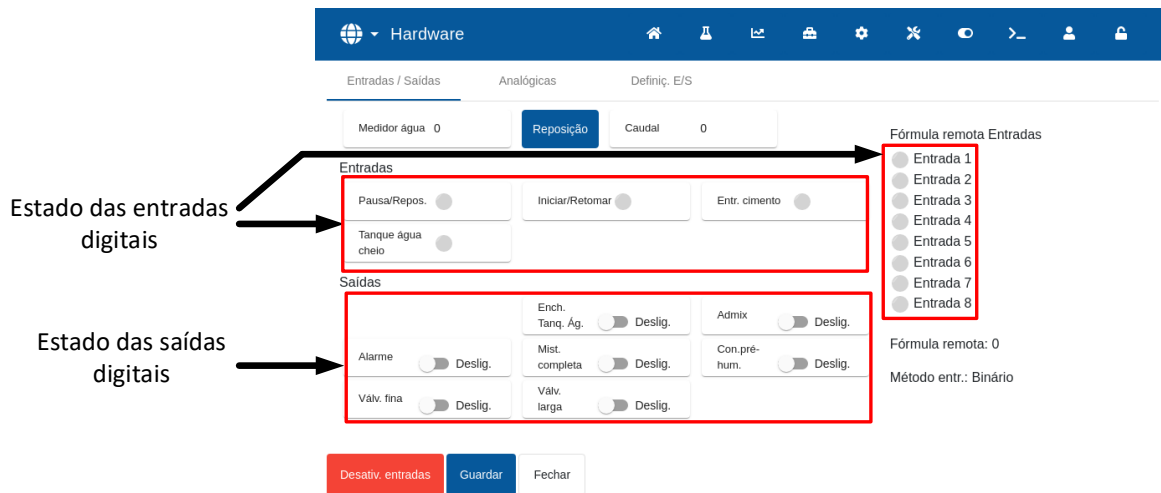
Hardware

Entradas / Saídas
Analógicas
Definiç. E/S

Medidor água 0
Reposição
Caudal 0

Entradas
Pausa/Repos.
Iniciar/Retomar
Entr. cimento
Tanque água cheio

Saídas
Ench. Tanq. Ág. Deslig.
Admix Deslig.
Alarme Deslig.
Mist. completa Deslig.
Con.pré-hum. Deslig.
Válv. fina Deslig.
Válv. larga Deslig.

Fórmula remota Entradas
Entrada 1
Entrada 2
Entrada 3
Entrada 4
Entrada 5
Entrada 6
Entrada 7
Entrada 8

Fórmula remota: 0

Método entr.: Binário

Estado das entradas digitais

Estado das saídas digitais

Desativ. entradas
Guardar
Fechar